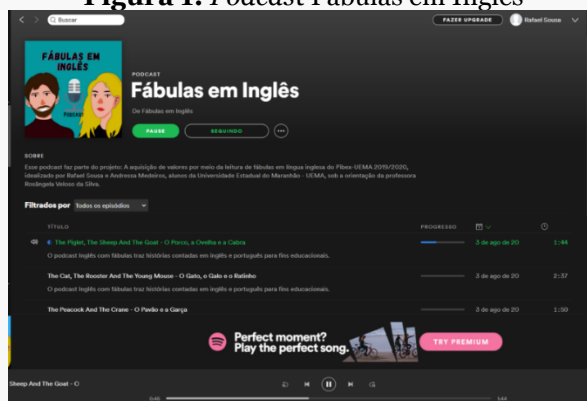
Figura 1. Podcast Fábulas em Inglês

Buscar

FAZER UPGRADE

Rafael Sousa

FÁBULAS EM INGLÊS

PODCAST

PODCAST

Fábulas em Inglês

De Fábulas em Inglês

PAUSE

SEGUINDO

...

SOBRE

Esse podcast faz parte do projeto: A aquisição de valores por meio da leitura de fábulas em língua inglesa do Pibex-UEMA 2019/2020, idealizado por Rafael Sousa e Andressa Medeiros, alunos da Universidade Estadual do Maranhão - UEMA, sob a orientação da professora Rosângela Veloso da Silva.

Filtrados por Todos os episódios

| TÍTULO | PROGRESSO | | |
|---|---|---|---|
| The Piglet, The Sheep And The Goat - O Porco, a Ovelha e a Cabra<br>O podcast Inglês com fábulas traz histórias contadas em inglês e português para fins educacionais. | | 3 de ago de 20 | 1:44 |
| The Cat, The Rooster And The Young Mouse - O Gato, o Galo e o Ratinho<br>O podcast Inglês com fábulas traz histórias contadas em inglês e português para fins educacionais. | | 3 de ago de 20 | 2:37 |
| The Peacock And The Crane - O Pavão e a Garça | | 3 de ago de 20 | 1:50 |

Perfect moment? Play the perfect song.

TRY PREMIUM

Sheep And The Goat - O

0:46

1:44